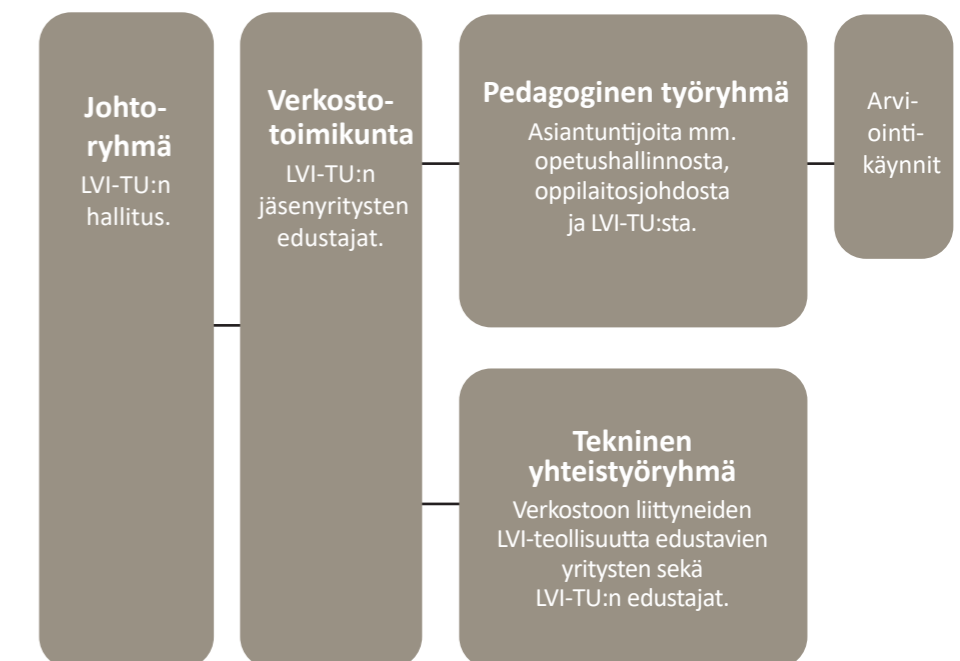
Johtoryhmä
LVI-TU:n hallitus.

Verkostotoimikunta
LVI-TU:n jäsenyritysten edustajat.

Pedagoginen työryhmä
Asiantuntijoita mm. opetushallinnosta, oppilaitosjohdosta ja LVI-TU:sta.

Arviointikäynnit

Tekninen yhteistyöryhmä
Verkostoon liittyneiden LVI-teollisuutta edustavien yritysten sekä LVI-TU:n edustajat.